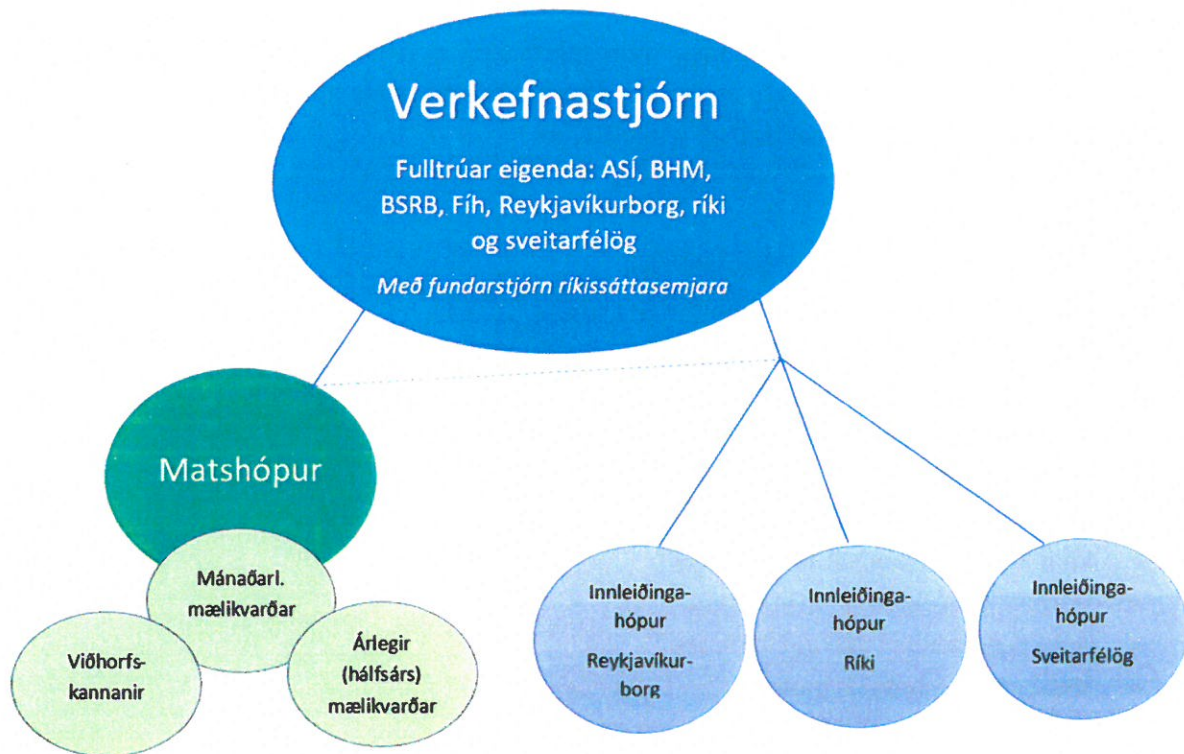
Verkefnastjórn

Fulltrúar eigenda: ASÍ, BHM, BSRB, Fíh, Reykjavíkurborg, ríki og sveitarfélög

*Með fundarstjórn ríkissáttasemjara*

Matshópur

Mánaðarl. mælikvarðar

Viðhorfskannanir

Árlegir (hálfsárs) mælikvarðar

Innleiðingahópur Reykjavíkurborg

Innleiðingahópur Ríki

Innleiðingahópur Sveitarfélög